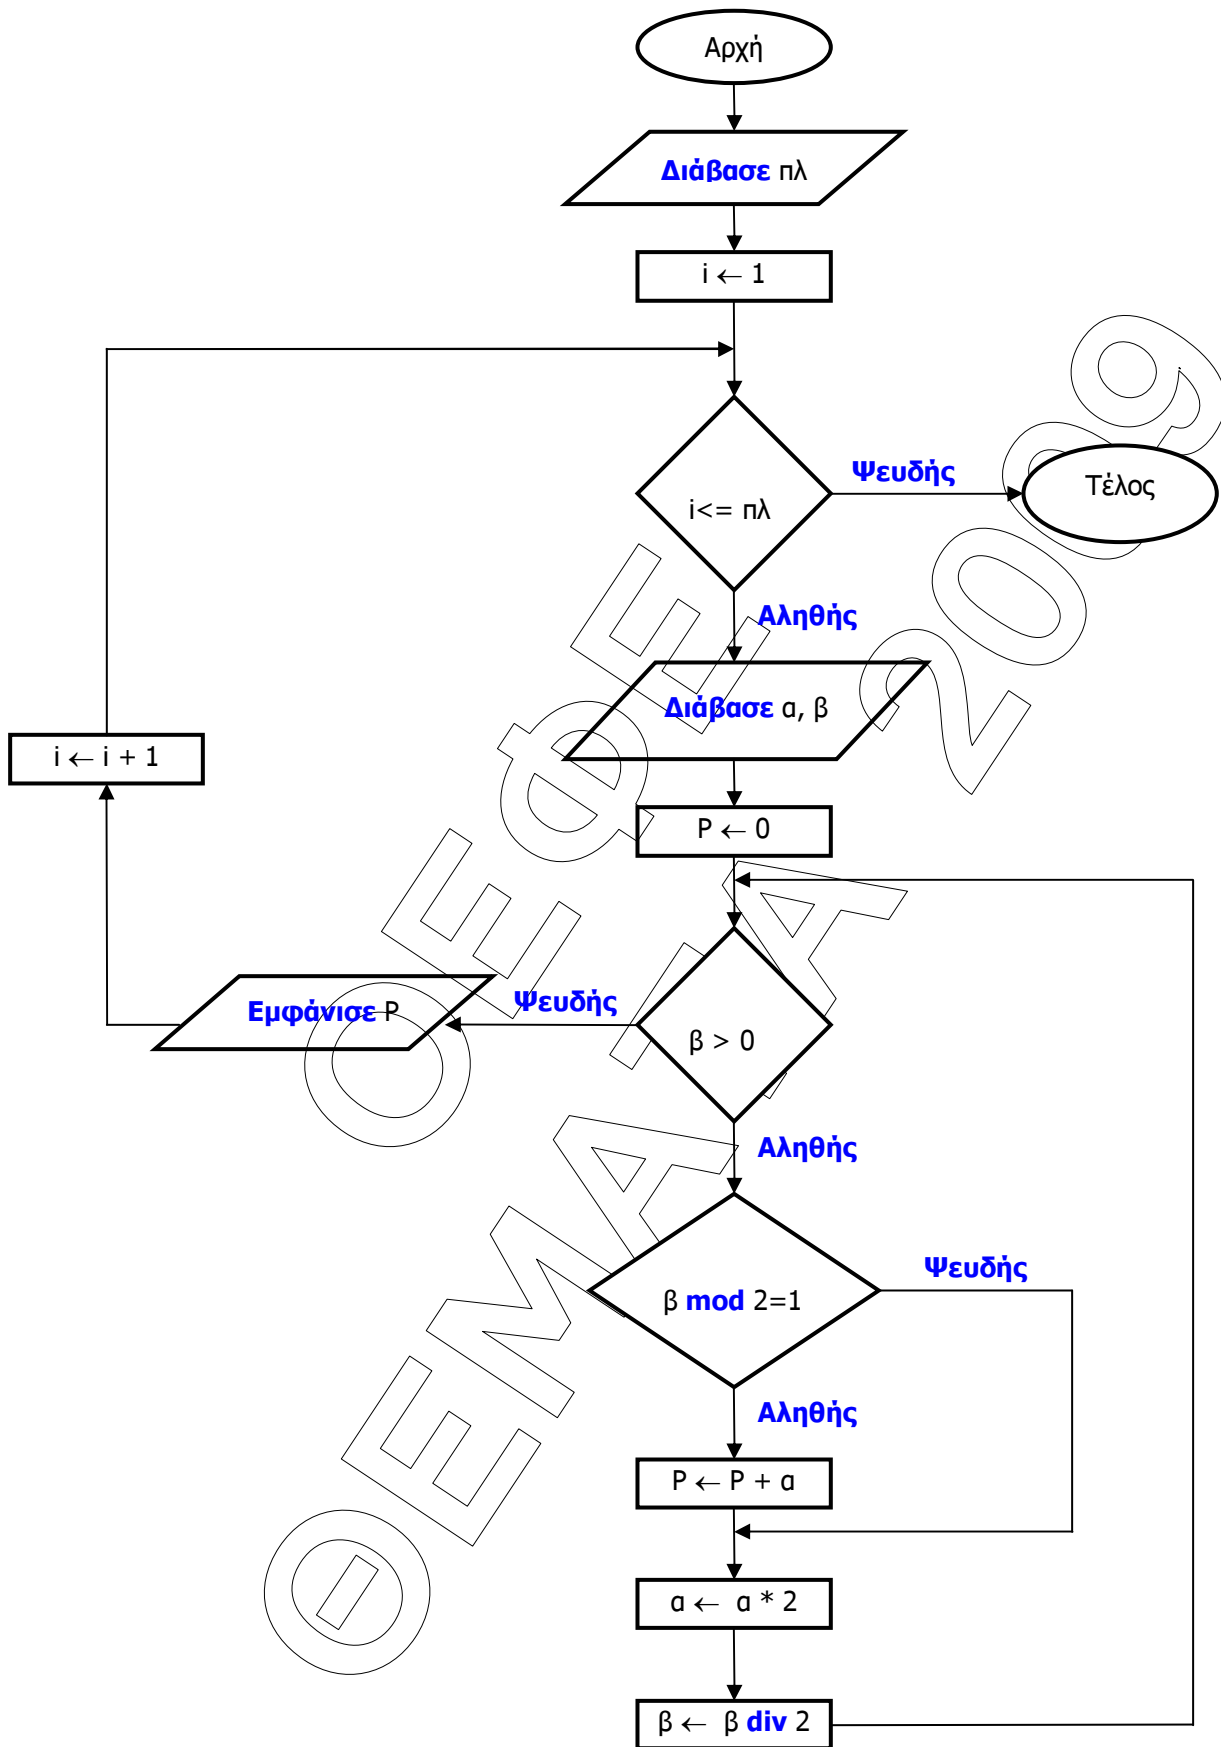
Αρχή

Διάβασε πλ

$i \leftarrow 1$

i<= πλ

Ψευδής

Τέλος

Αληθής

Διάβασε α, β

$i \leftarrow i + 1$

$P \leftarrow 0$

Εμφάνισε P

Ψευδής

β > 0

Αληθής

β mod 2=1

Ψευδής

Αληθής

$P \leftarrow P + α$

$α \leftarrow α * 2$

$β \leftarrow β$ div 2

ΘΕΜΑΤΑ ΟΕΦΕ 2009